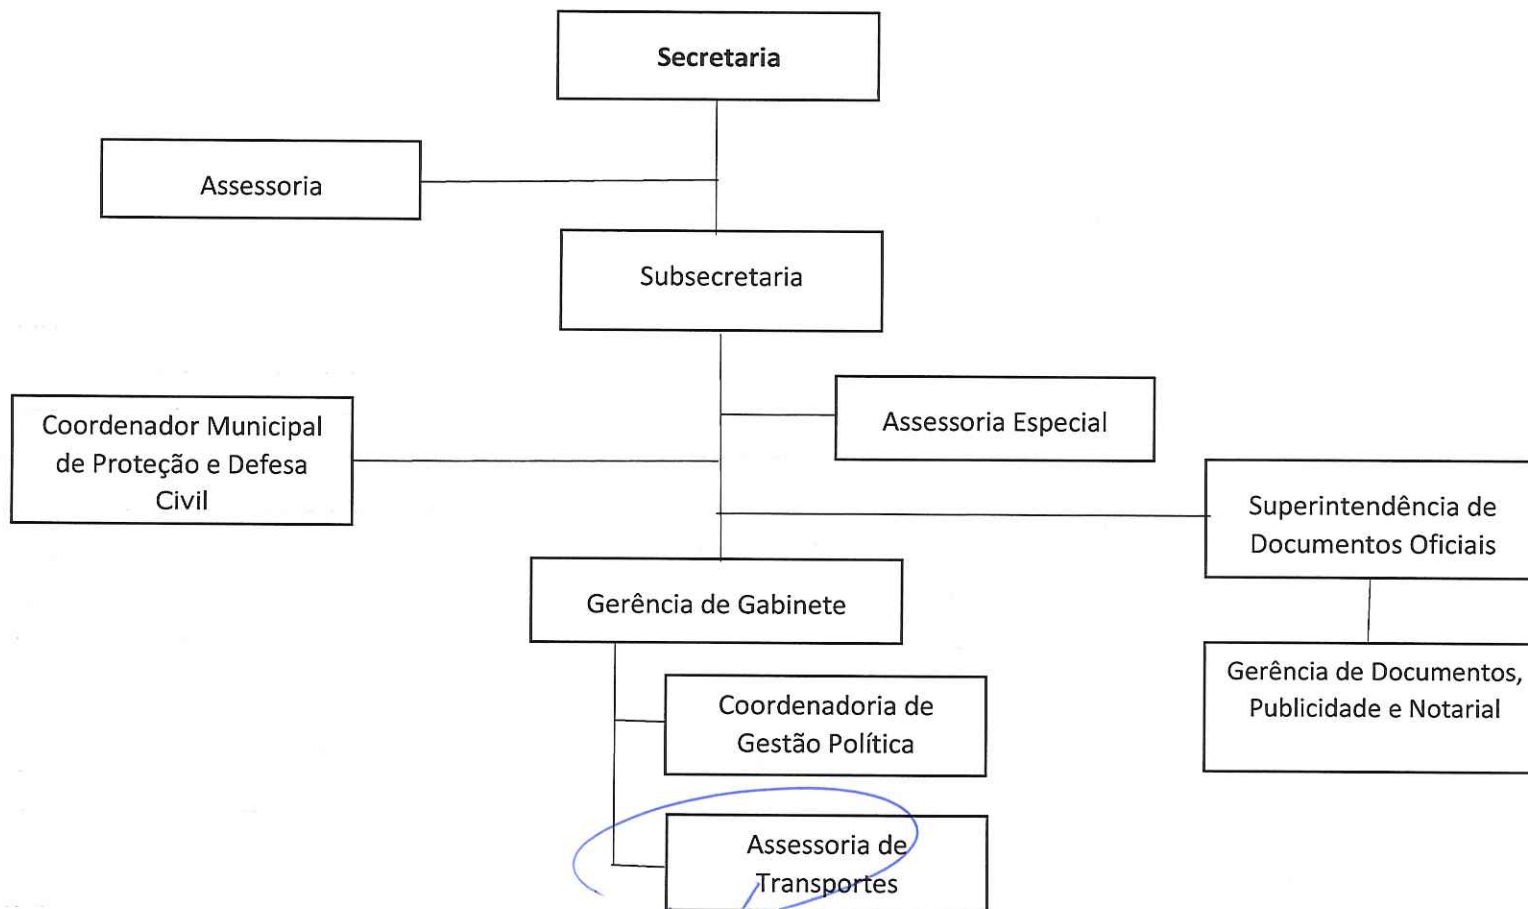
Secretaria

Assessoria

Subsecretaria

Coordenador Municipal de Proteção e Defesa Civil

Assessoria Especial

Superintendência de Documentos Oficiais

Gerência de Gabinete

Gerência de Documentos, Publicidade e Notarial

Coordenadoria de Gestão Política

Assessoria de Transportes